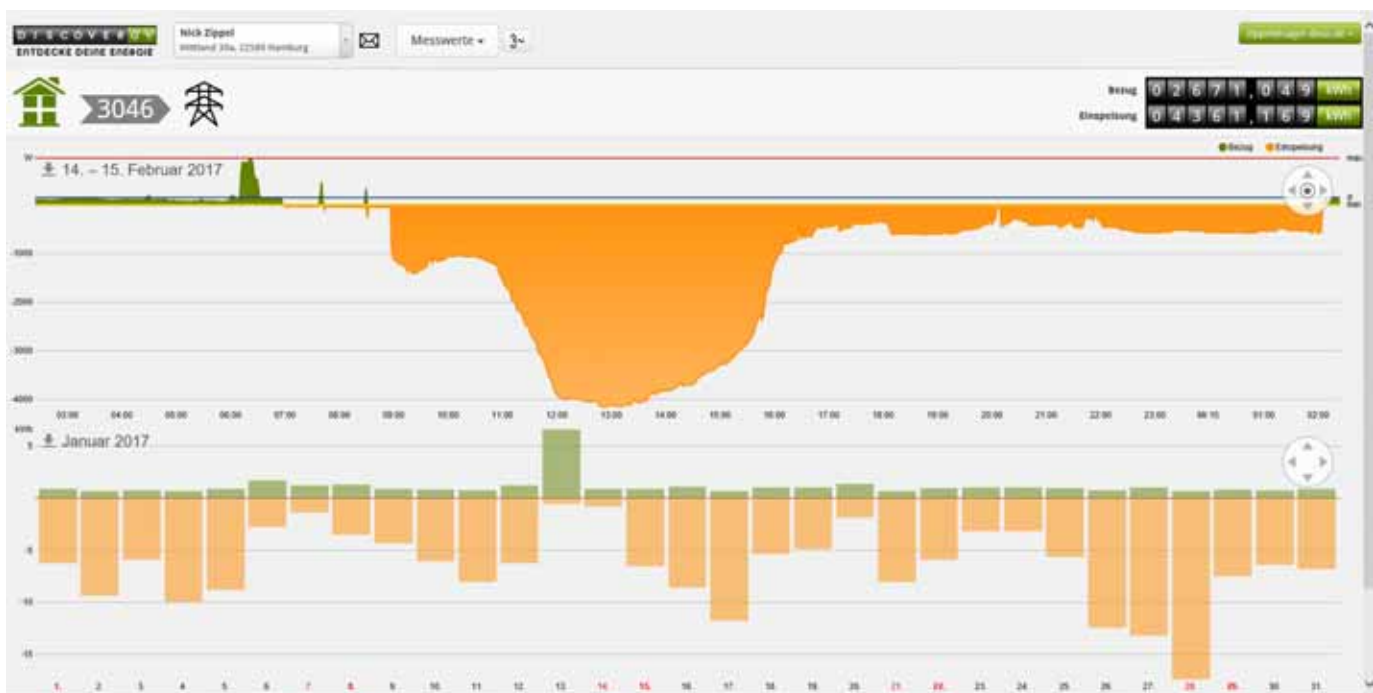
DISCOVERGY
ENTDECKE DEINE ENERGIE

Nick Zippel
Wittland 30a, 22589 Hamburg

Messwerte

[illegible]

3046

Bezug 0 2 6 7 1 , 0 4 9 kWh
Einspeisung 0 4 3 6 1 , 1 6 9 kWh

W

14. – 15. Februar 2017

Bezug Einspeisung

max

0

-1000
-2000
-3000
-4000

03:00 04:00 05:00 06:00 07:00 08:00 09:00 10:00 11:00 12:00 13:00 14:00 15:00 16:00 17:00 18:00 19:00 20:00 21:00 22:00 23:00 00:15 01:00 02:00

kWh

5

Januar 2017

-5
-10
-15

1. 2 3 4 5 6 7 8 9 10 11 12 13 14 15 16 17 18 19 20 21 22 23 24 25 26 27 28 29 30 31